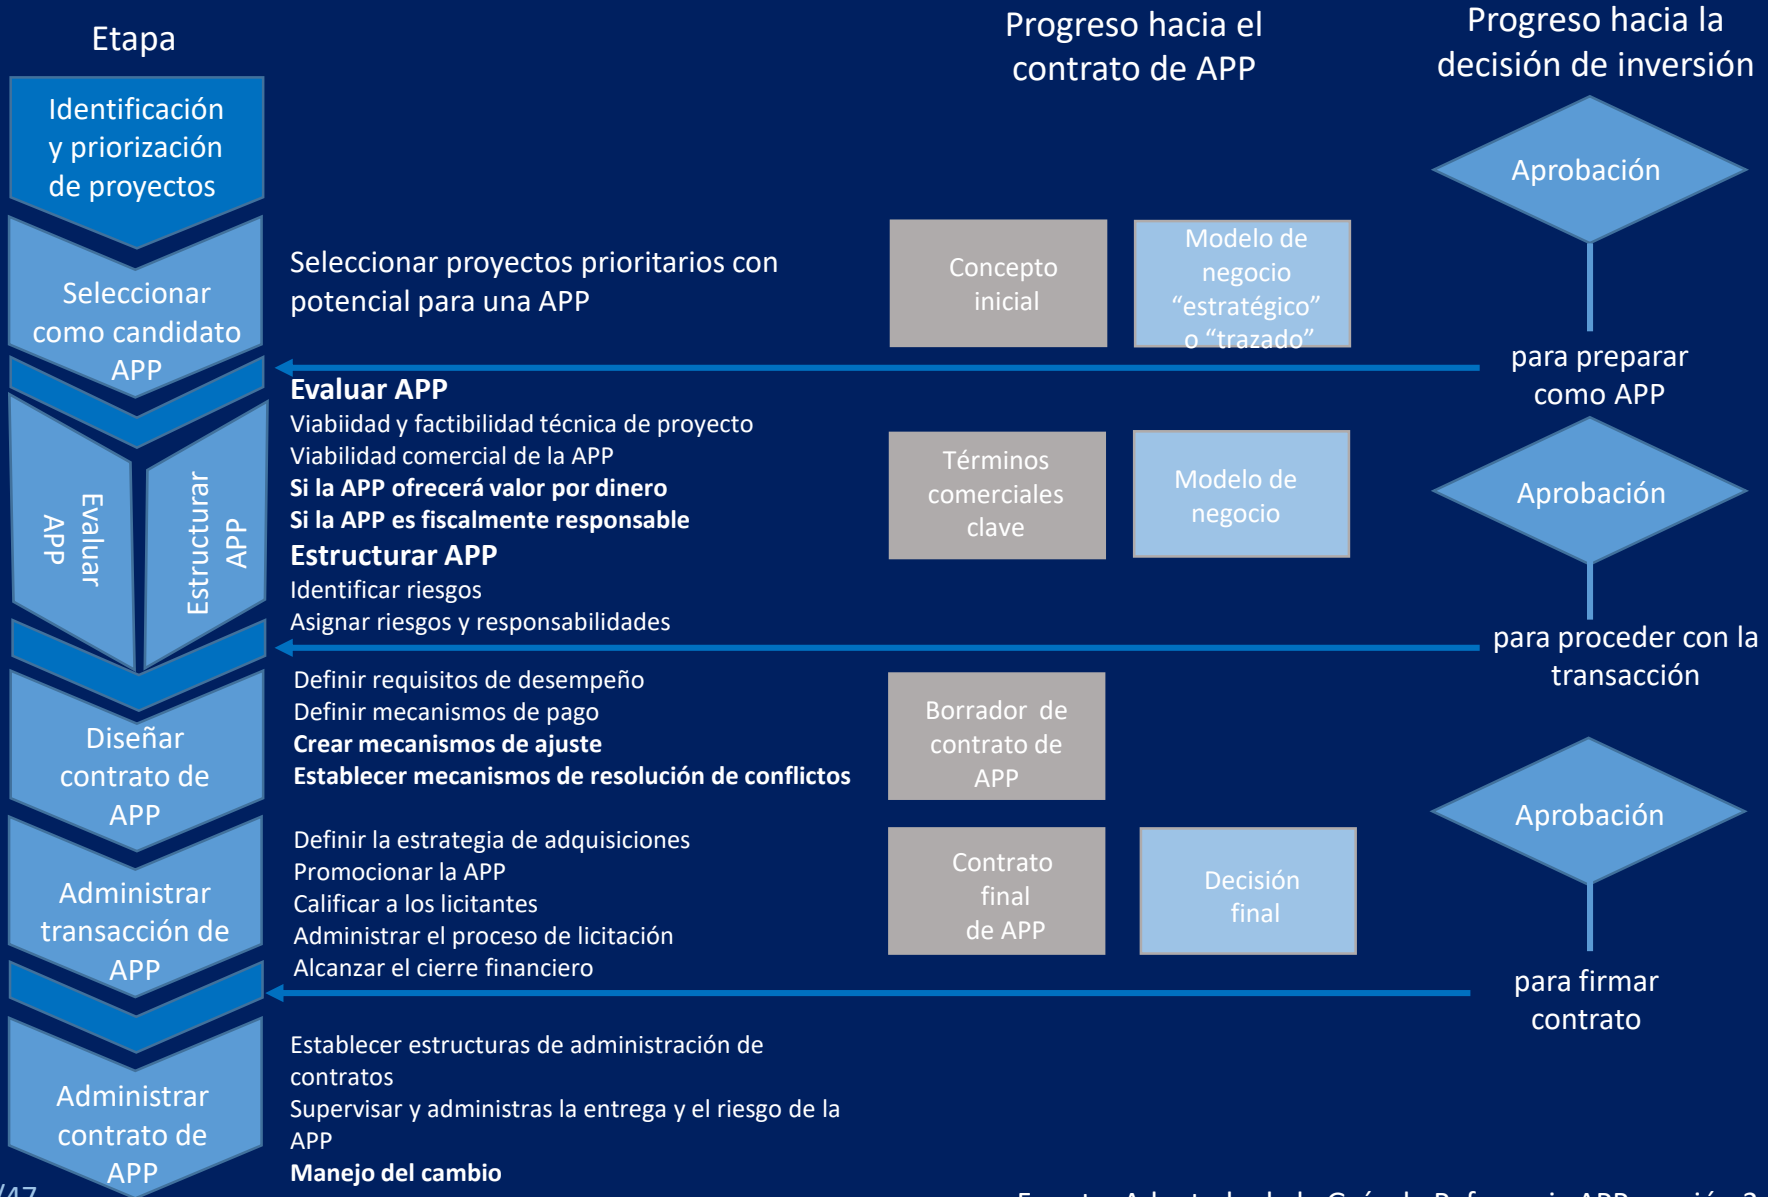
Etapa

Progreso hacia el contrato de APP

Progreso hacia la decisión de inversión

Identificación y priorización de proyectos

Aprobación

Seleccionar como candidato APP

Seleccionar proyectos prioritarios con potencial para una APP

Concepto inicial

Modelo de negocio "estratégico" o "trazado"

para preparar como APP

Evaluar APP

Estructurar APP

Evaluar APP
Viabiidad y factibilidad técnica de proyecto
Viabilidad comercial de la APP
Si la APP ofrecerá valor por dinero
Si la APP es fiscalmente responsable

Términos comerciales clave

Modelo de negocio

Aprobación

Estructurar APP
Identificar riesgos
Asignar riesgos y responsabilidades

para proceder con la transacción

Diseñar contrato de APP

Definir requisitos de desempeño
Definir mecanismos de pago
Crear mecanismos de ajuste
Establecer mecanismos de resolución de conflictos

Borrador de contrato de APP

Aprobación

Administrar transacción de APP

Definir la estrategia de adquisiciones
Promocionar la APP
Calificar a los licitantes
Administrar el proceso de licitación
Alcanzar el cierre financiero

Contrato final de APP

Decisión final

para firmar contrato

Administrar contrato de APP

Establecer estructuras de administración de contratos
Supervisar y administras la entrega y el riesgo de la APP
Manejo del cambio

/47

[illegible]